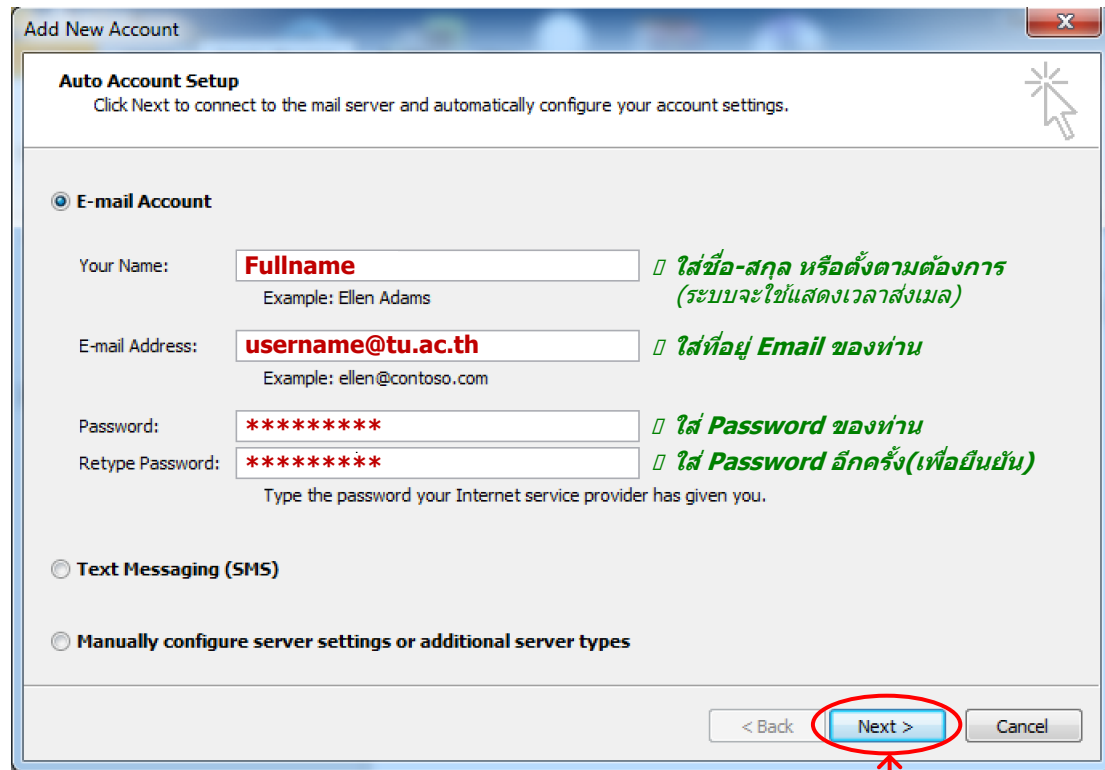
Add New Account

Auto Account Setup
Click Next to connect to the mail server and automatically configure your account settings.

E-mail Account

Your Name: Fullname
Example: Ellen Adams
ใส่ชื่อ-สกุล หรือตั้งตามต้องการ (ระบบจะใช้แสดงเวลาส่งเมล)

E-mail Address: username@tu.ac.th
Example: ellen@contoso.com
ใส่ที่อยู่ Email ของท่าน

Password: *********
ใส่ Password ของท่าน

Retype Password: *********
ใส่ Password อีกครั้ง(เพื่อยืนยัน)

Type the password your Internet service provider has given you.

Text Messaging (SMS)

Manually configure server settings or additional server types

< Back Next > Cancel